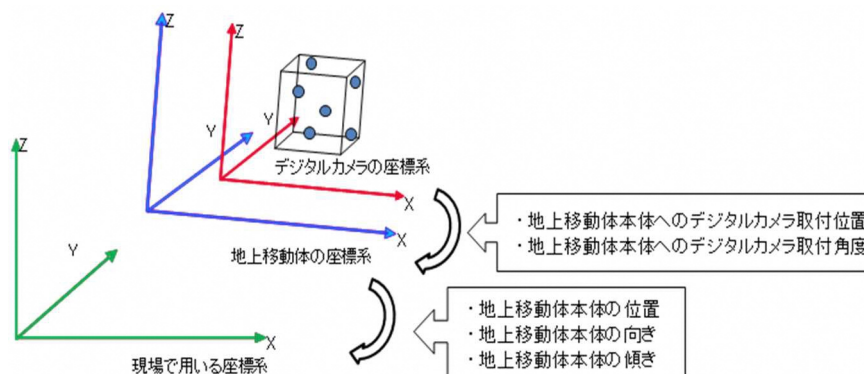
Z
Z
Z
Y
Y
Y
デジタルカメラの座標系
X
X
X
地上移動体の座標系
現場で用いる座標系
・地上移動体本体へのデジタルカメラ取付位置
・地上移動体本体へのデジタルカメラ取付角度
・地上移動体本体の位置
・地上移動体本体の向き
・地上移動体本体の傾き